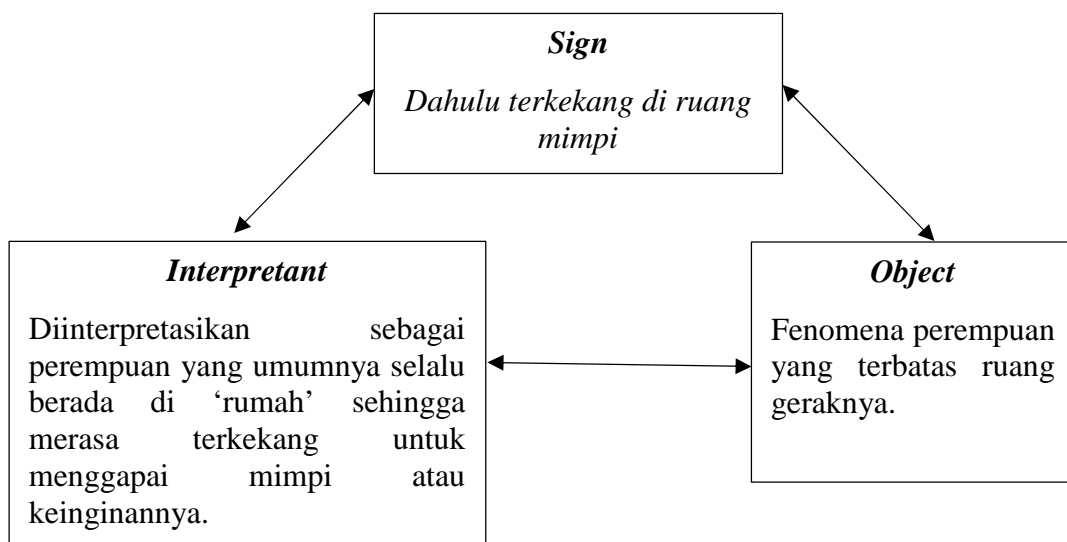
*Sign*

*Dahulu terkekang di ruang mimpi*

*Interpretant*

Diinterpretasikan sebagai perempuan yang umumnya selalu berada di 'rumah' sehingga merasa terkekang untuk menggapai mimpi atau keinginannya.

*Object*

Fenomena perempuan yang terbatas ruang geraknya.